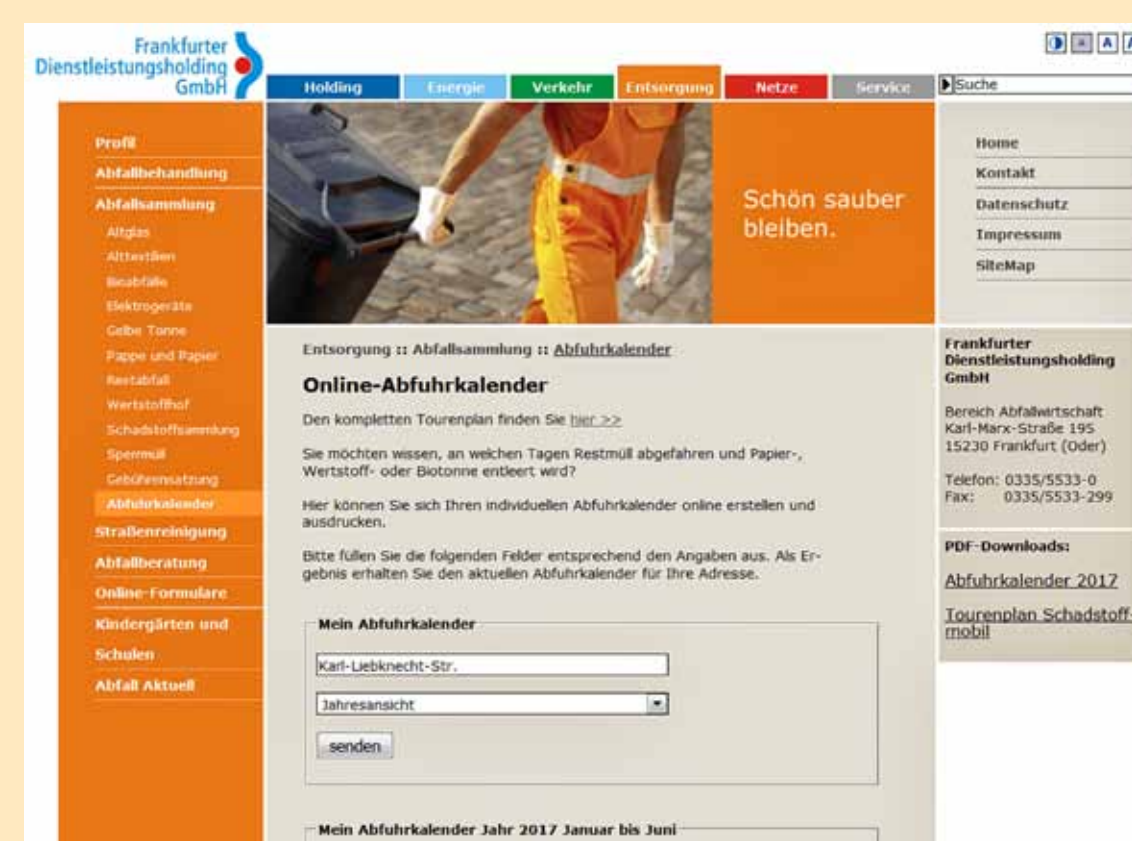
Frankfurter Dienstleistungsholding GmbH

Holding Energie Verkehr Entsorgung Netze Service

Suche

Profil
Abfallbehandlung
Abfallsammlung
Altglas
Alttextilien
Bioabfälle
Elektrogeräte
Gelbe Tonne
Pappe und Papier
Restabfall
Wertstoffhof
Schadstoffsammlung
Sperrmüll
Gebührensatzung
Abfuhrkalender
Straßenreinigung
Abfallberatung
Online-Formulare
Kindergärten und Schulen
Abfall Aktuell

Schön sauber bleiben.

Home
Kontakt
Datenschutz
Impressum
SiteMap

Entsorgung :: Abfallsammlung :: Abfuhrkalender

Online-Abfuhrkalender

Den kompletten Tourenplan finden Sie hier >>

Sie möchten wissen, an welchen Tagen Restmüll abgefahren und Papier-, Wertstoff- oder Biotonne entleert wird?

Hier können Sie sich Ihren individuellen Abfuhrkalender online erstellen und ausdrucken.

Bitte füllen Sie die folgenden Felder entsprechend den Angaben aus. Als Ergebnis erhalten Sie den aktuellen Abfuhrkalender für Ihre Adresse.

Mein Abfuhrkalender

Karl-Liebknecht-Str.

Jahresansicht

senden

Mein Abfuhrkalender Jahr 2017 Januar bis Juni

Frankfurter Dienstleistungsholding GmbH

Bereich Abfallwirtschaft
Karl-Marx-Straße 195
15230 Frankfurt (Oder)

Telefon: 0335/5533-0
Fax: 0335/5533-299

PDF-Downloads:

Abfuhrkalender 2017

Tourenplan Schadstoffmobil